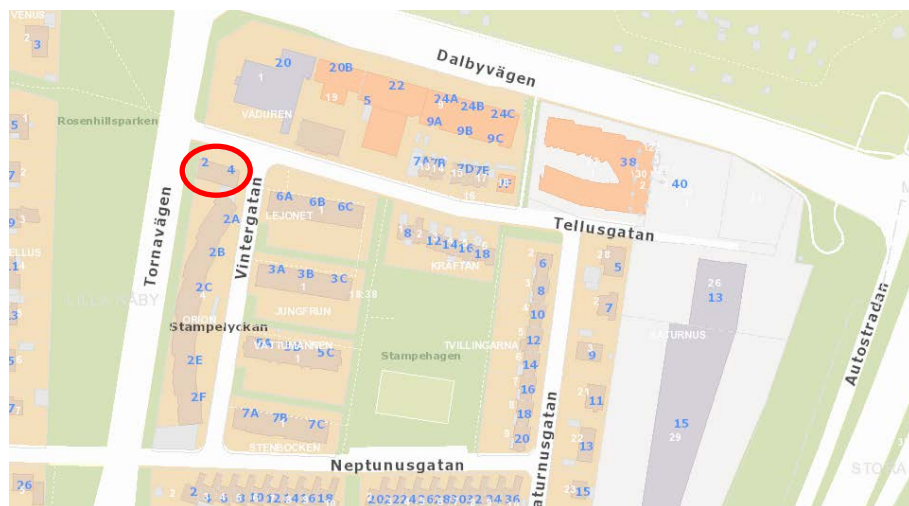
VENUS
3
Dalbyvägen
20
20B
22
24A
24B
24C
5
VADUREN
9A
9B
9C
Rosenhillsparken
7A
7B
7D
7E
38
40
2
4
6A
6B
6C
LEJONET
Tellusgatan
Tornavägen
Vintergatan
2A
8
12
14
16
18
KRÄFTAN
2B
3A
3B
3C
6
5
2C
JUNGFRUN
8
7
ORION
10
26
13
Stampelyckan
TVILLINGARNA
SATURNUS
5A
5B
5C
12
9
Stampehagen
2E
14
Autostradan
2F
16
11
7A
7B
7C
18
15
STENBOCKEN
20
13
Neptunusgatan
Saturnusgatan
26
2
15
STORA